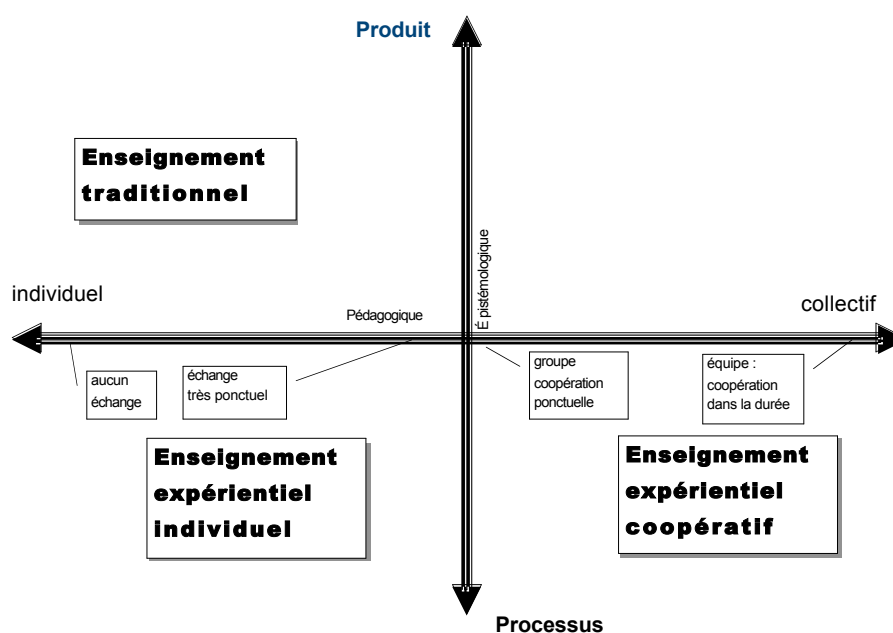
Produit

Enseignement traditionnel

Épistémologique

individuel

Pédagogique

collectif

aucun échange

échange très ponctuel

groupe coopération ponctuelle

équipe : coopération dans la durée

Enseignement expérientiel individuel

Enseignement expérientiel coopératif

Processus